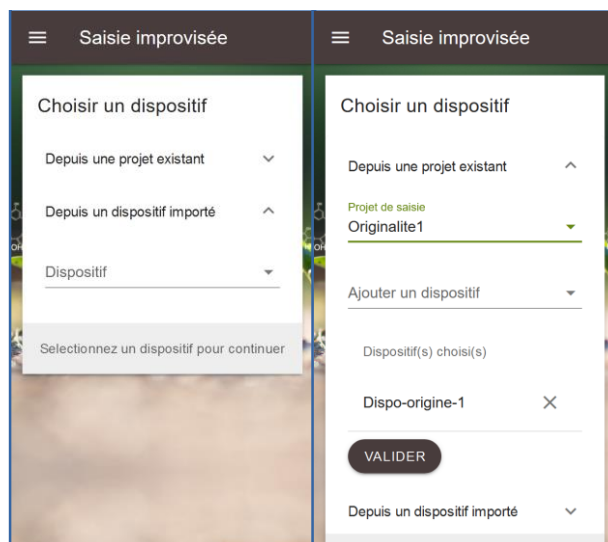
Saisie improvisée

Choisir un dispositif

Depuis une projet existant

Depuis un dispositif importé

Dispositif

Selectionnez un dispositif pour continuer

Saisie improvisée

Choisir un dispositif

Depuis une projet existant

Projet de saisie
Originalite1

Ajouter un dispositif

Dispositif(s) choisi(s)

Dispo-origine-1

VALIDER

Depuis un dispositif importé